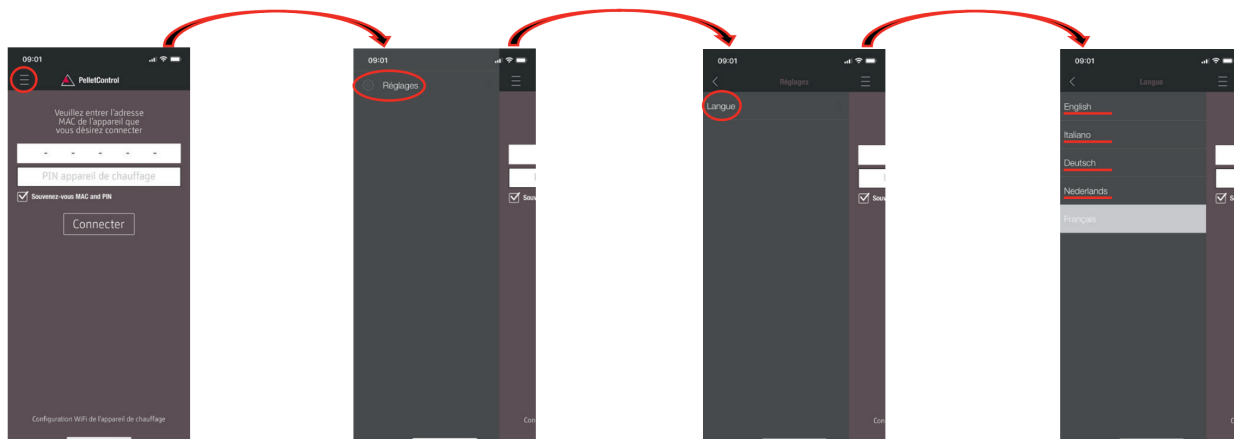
09:01

PelletControl

Veuillez entrer l'adresse MAC de l'appareil que vous désirez connecter

- - - - -

PIN appareil de chauffage

Souvenez-vous MAC and PIN

Connecter

Configuration WiFi de l'appareil de chauffage

09:01

Réglages

09:01

Réglages

Langue

09:01

Langue

English

Italiano

Deutsch

Nederlands

Français